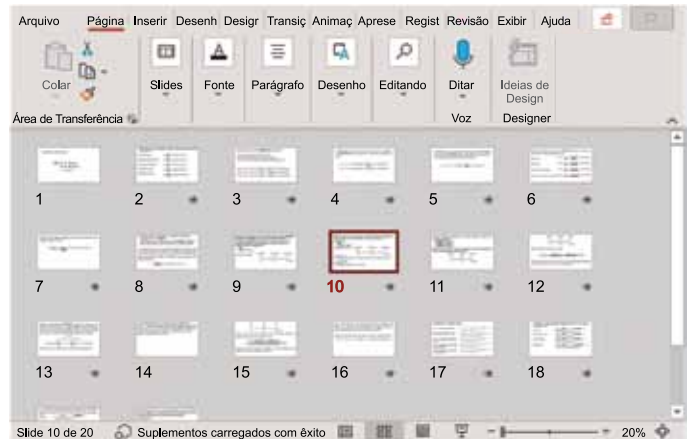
Arquivo Página Inserir Desenh Desigr Transiç Animaç Aprese Regist Revisão Exibir Ajuda

Colar

Slides

Fonte

Parágrafo

Desenho

Editando

Ditar

Ideias de Design

Área de Transferência

Voz

Designer

1 2 3 4 5 6

7 8 9 10 11 12

13 14 15 16 17 18

Slide 10 de 20 Suplementos carregados com êxito 20%